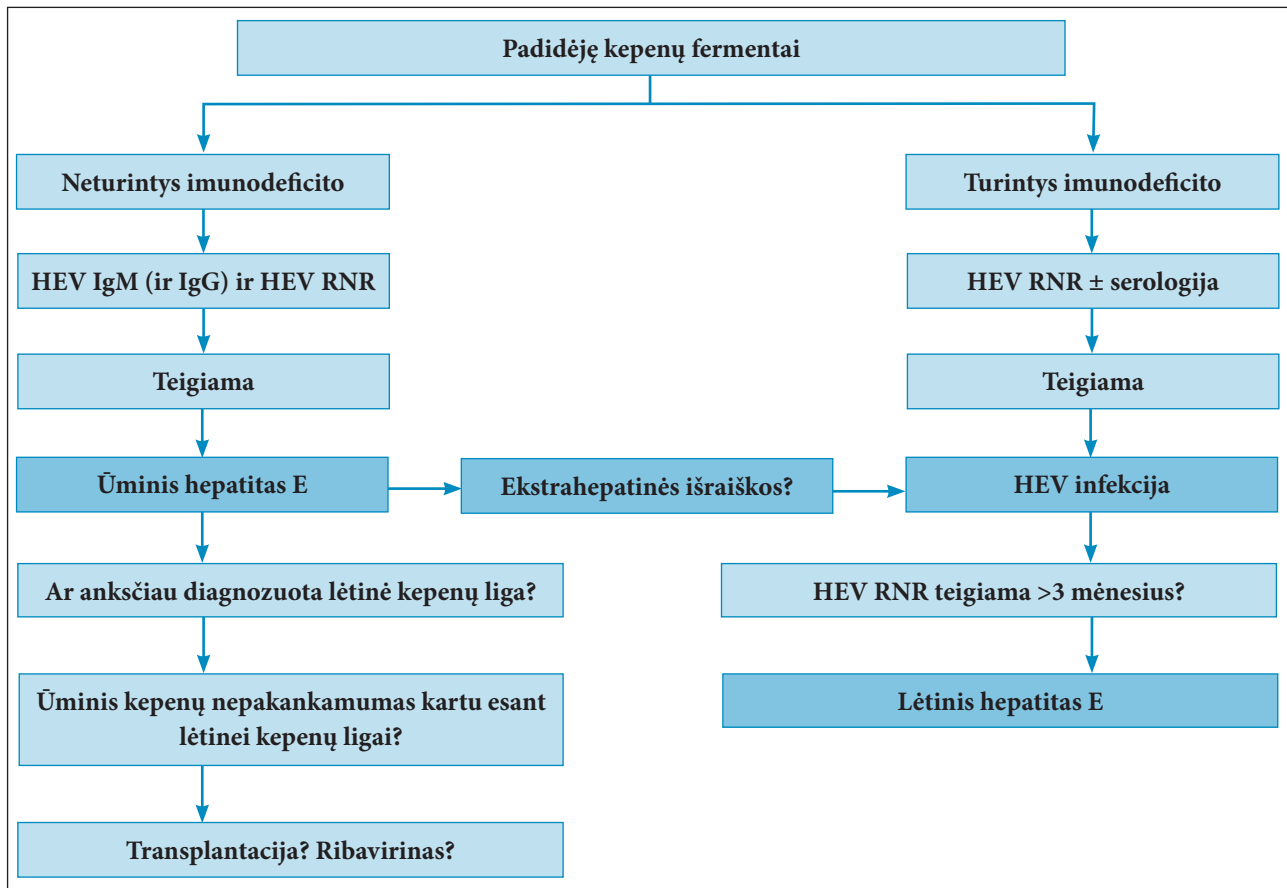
Padidėję kepenų fermentai

Neturintys imunodeficito

HEV IgM (ir IgG) ir HEV RNR

Teigiama

Ūminis hepatitas E

Ar anksčiau diagnozuota lėtinė kepenų liga?

Ūminis kepenų nepakankamumas kartu esant lėtinei kepenų ligai?

Transplantacija? Ribavirinas?

Ekstrahepatinės išraiškos?

Turintys imunodeficito

HEV RNR ± serologija

Teigiama

HEV infekcija

HEV RNR teigiama >3 mėnesius?

Lėtinis hepatitas E